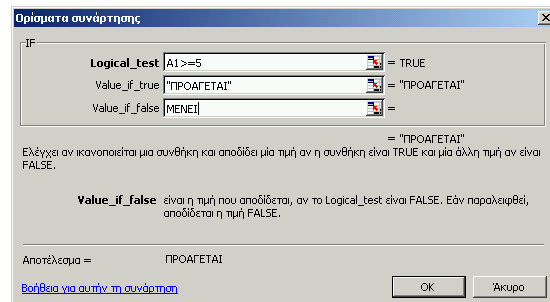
Ορίσματα συνάρτησης

IF

Logical_test A1>=5 = TRUE

Value_if_true "ΠΡΟΑΓΕΤΑΙ" = "ΠΡΟΑΓΕΤΑΙ"

Value_if_false ΜΕΝΕΙ =

= "ΠΡΟΑΓΕΤΑΙ"

Ελέγχει αν ικανοποιείται μια συνθήκη και αποδίδει μία τιμή αν η συνθήκη είναι TRUE και μία άλλη τιμή αν είναι FALSE.

Value_if_false είναι η τιμή που αποδίδεται, αν το Logical_test είναι FALSE. Εάν παραλειφθεί, αποδίδεται η τιμή FALSE.

Αποτέλεσμα = ΠΡΟΑΓΕΤΑΙ

Βοήθεια για αυτήν τη συνάρτηση

OK

Άκυρο